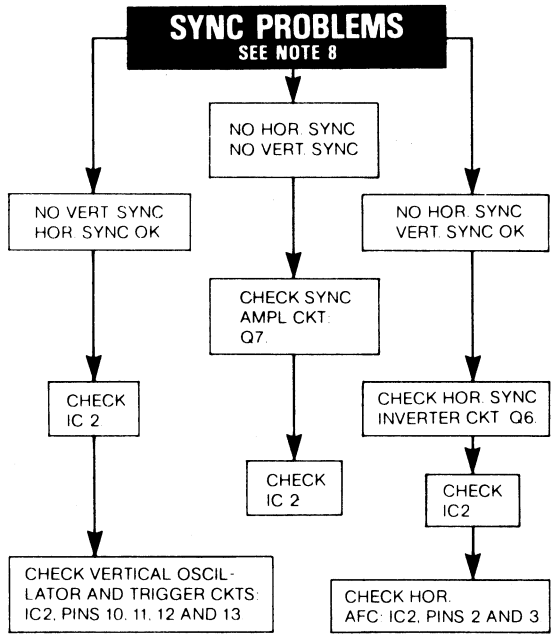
SYNC PROBLEMS
SEE NOTE 8

NO HOR. SYNC
NO VERT. SYNC

NO VERT. SYNC
HOR. SYNC OK

NO HOR. SYNC
VERT. SYNC OK

CHECK SYNC
AMPL CKT:
Q7.

CHECK
IC 2

CHECK HOR. SYNC
INVERTER CKT Q6.

CHECK
IC 2

CHECK
IC2

CHECK VERTICAL OSCILLATOR AND TRIGGER CKTS:
IC2, PINS 10, 11, 12 AND 13

CHECK HOR.
AFC: IC2, PINS 2 AND 3